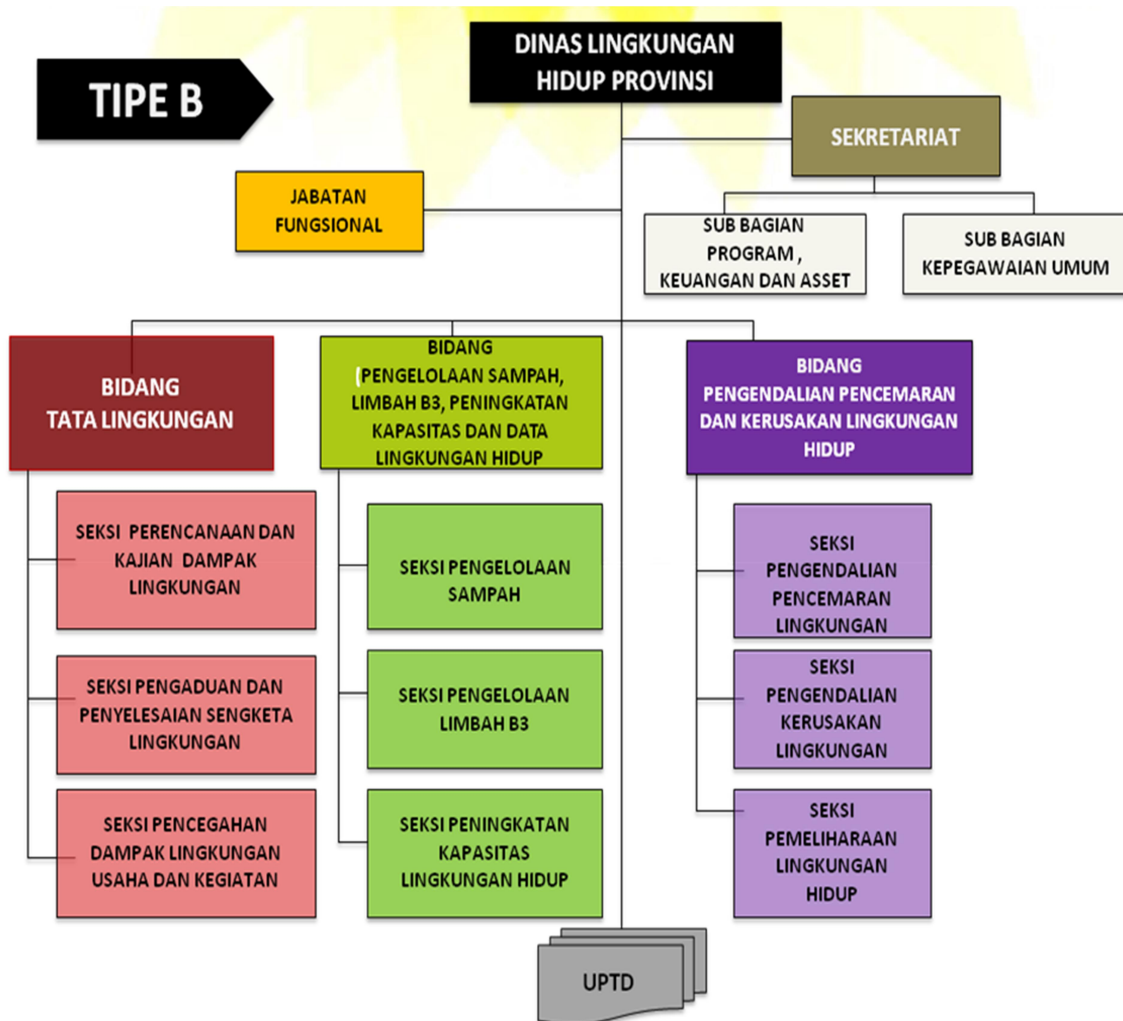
TIPE B

DINAS LINGKUNGAN HIDUP PROVINSI

SEKRETARIAT

JABATAN FUNGSIONAL

SUB BAGIAN PROGRAM , KEUANGAN DAN ASSET

SUB BAGIAN KEPEGAWAIAN UMUM

BIDANG TATA LINGKUNGAN

BIDANG (PENGELOLAAN SAMPAH, LIMBAH B3, PENINGKATAN KAPASITAS DAN DATA LINGKUNGAN HIDUP

BIDANG PENGENDALIAN PENCEMARAN DAN KERUSAKAN LINGKUNGAN HIDUP

SEKSI PERENCANAAN DAN KAJIAN DAMPAK LINGKUNGAN

SEKSI PENGADUAN DAN PENYELESAIAN SENGKETA LINGKUNGAN

SEKSI PENCEGAHAN DAMPAK LINGKUNGAN USAHA DAN KEGIATAN

SEKSI PENGELOLAAN SAMPAH

SEKSI PENGELOLAAN LIMBAH B3

SEKSI PENINGKATAN KAPASITAS LINGKUNGAN HIDUP

SEKSI PENGENDALIAN PENCEMARAN LINGKUNGAN

SEKSI PENGENDALIAN KERUSAKAN LINGKUNGAN

SEKSI PEMELIHARAAN LINGKUNGAN HIDUP

UPTD